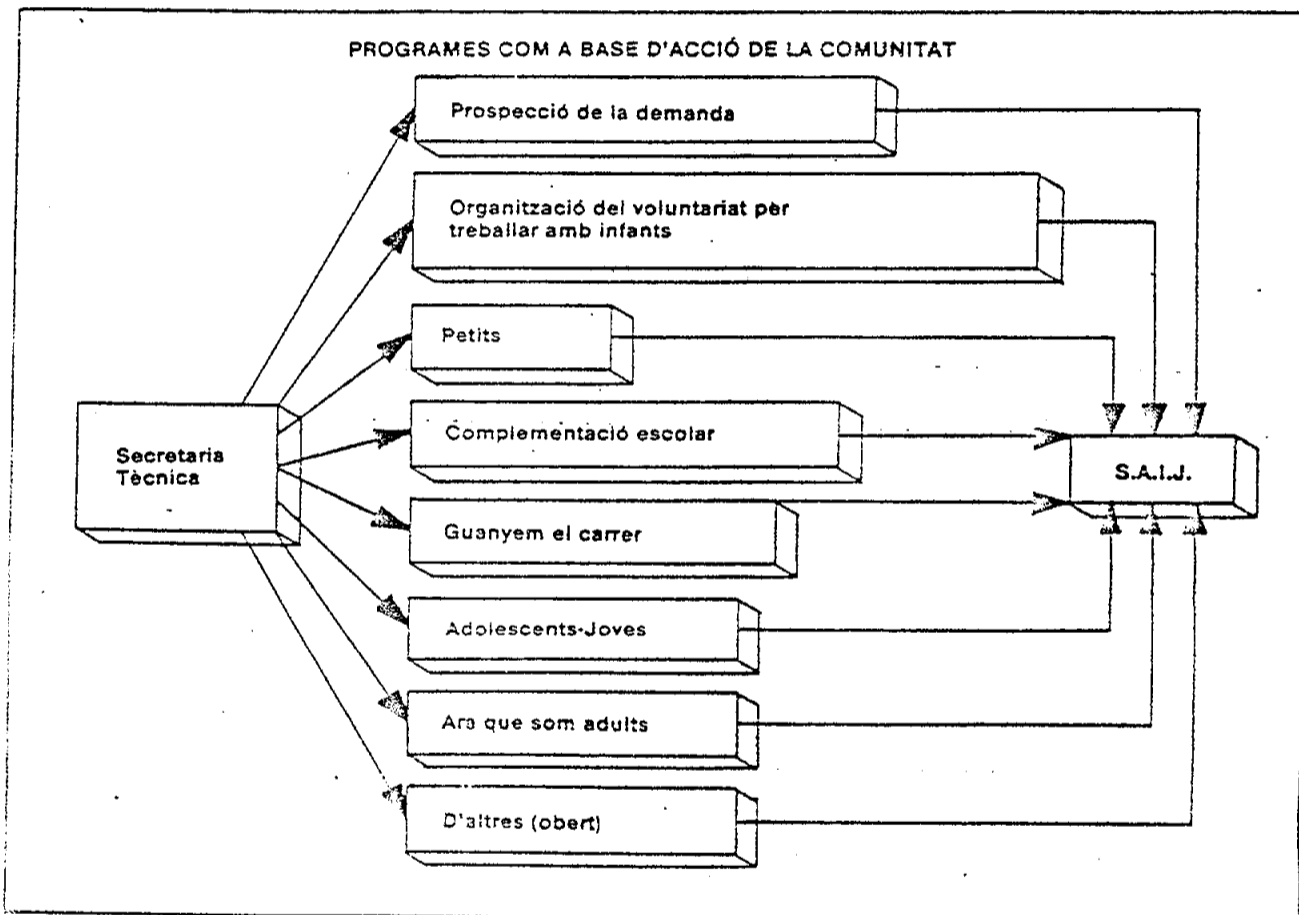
PROGRAMES COM A BASE D'ACCIÓ DE LA COMUNITAT

Prospecció de la demanda

Organització del voluntariat per treballar amb infants

Petits

Secretaria Tècnica

Complementació escolar

S.A.I.J.

Guanyem el carrer

Adolescents-Joves

Ara que som adults

D'altres (obert)